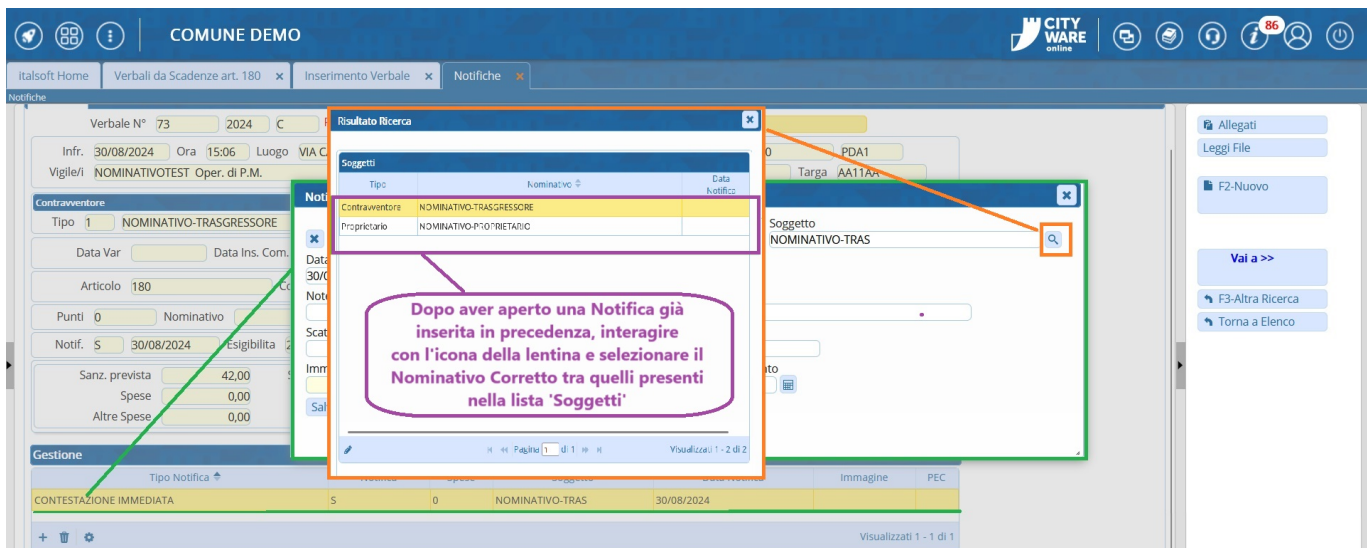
COMUNE DEMO

CITY WARE online

86

Italsoft Home | Verbali da Scadenze art. 180 | Inserimento Verbale | Notifiche

Notifiche

Verbale N° 73 2024 C

Infr. 30/08/2024 Ora 15:06 Luogo VIA C

Vigile/i NOMINATIVOTEST Oper. di P.M.

PDA1

Targa AA11AA

Contravventore

Tipo 1 NOMINATIVO-TRASGRESSORE

Data Var

Data Ins. Com.

Articolo 180

Punti 0

Nominativo

Notif. S 30/08/2024 Esigibilità

Sanz. prevista 42,00

Spese 0,00

Altre Spese 0,00

Risultato Ricerca

Soggetti

| Tipo | Nominativo | Data Notifica |
|---|---|---|
| Contravventore | NOMINATIVO-TRASGRESSORE | |
| Proprietario | NOMINATIVO-PROPRIETARIO | |

Pagina 1 di 1

Visualizzati 1 - 2 di 2

Dopo aver aperto una Notifica già inserita in precedenza, interagire con l'icona della lentina e selezionare il Nominativo Corretto tra quelli presenti nella lista 'Soggetti'

Soggetto

NOMINATIVO-TRAS

Gestione

| Tipo Notifica | Notifica | Spese | Soggetto | Data Notifica | Immagine | PEC |
|---|---|---|---|---|---|---|
| CONTESTAZIONE IMMEDIATA | S | 0 | NOMINATIVO-TRAS | 30/08/2024 | | |

Visualizzati 1 - 1 di 1

Allegati

Leggi File

F2-Nuovo

Vai a >>

F3-Altra Ricerca

Torna a Elenco